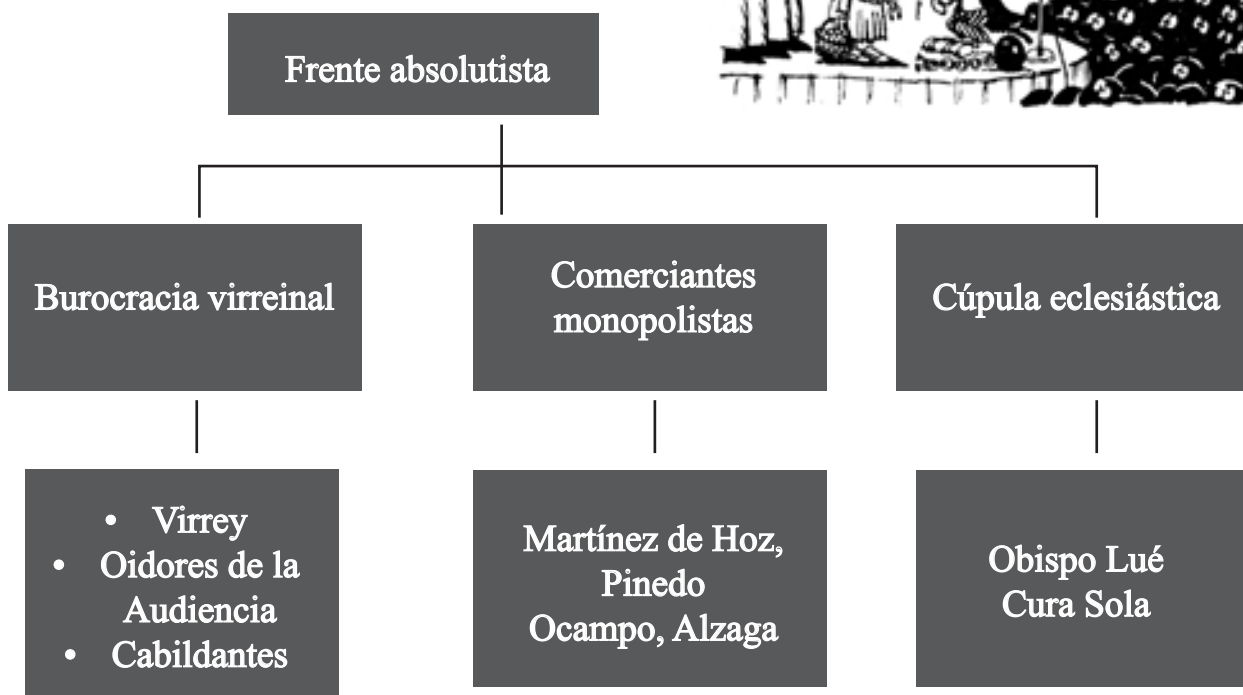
Frente absolutista

Burocracia virreinal

Comerciantes monopolistas

Cúpula eclesiástica

• Virrey
• Oidores de la Audiencia
• Cabildantes

Martínez de Hoz, Pinedo
Ocampo, Alzaga

Obispo Lué
Cura Sola